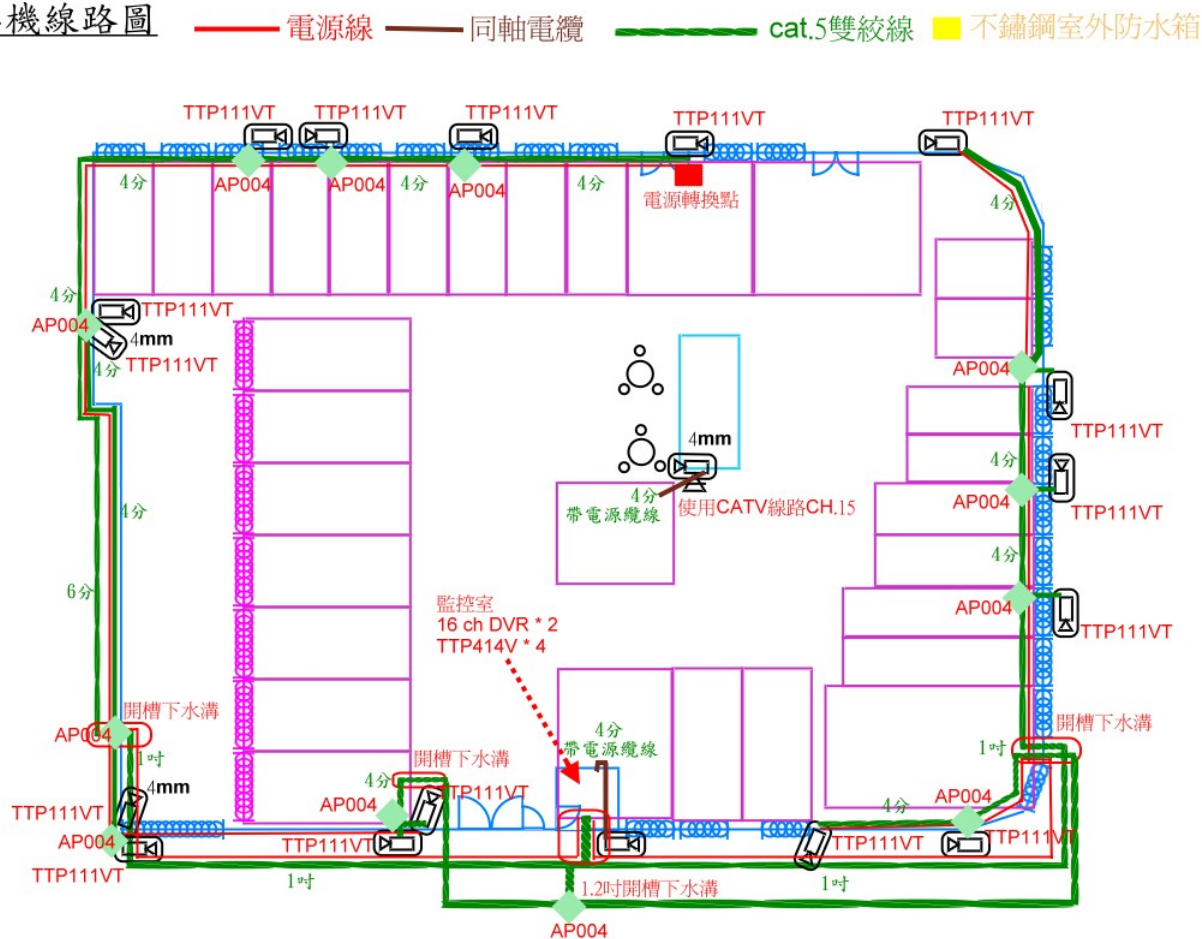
機線路圖 電源線 同軸電纜 cat.5雙絞線 不鏽鋼室外防水箱

TTP111VT TTP111VT TTP111VT TTP111VT TTP111VT

4分 AP004 AP004 4分 AP004 4分 電源轉換點 4分

4分 TTP111VT
AP004
4mm
4分 TTP111VT

AP004
TTP111VT
4分
4mm
AP004
TTP111VT
4分
帶電源纜線
使用CATV線路CH.15

4分

4分
AP004
TTP111VT

6分

監控室
16 ch DVR * 2
TTP414V * 4

開槽下水溝
AP004
1吋
4mm
TTP111VT
AP004
TTP111VT

開槽下水溝
4分
AP004
TTP111VT
TTP111VT

4分
帶電源纜線

開槽下水溝
1吋
4分
AP004
TTP111VT
TTP111VT
TTP111VT

1吋
1.2吋開槽下水溝
1吋
AP004